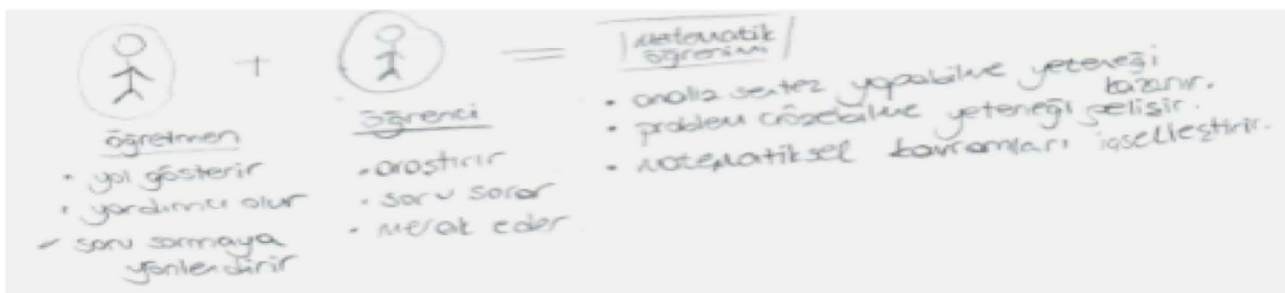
+ =

Matematik öğrenimi

öğretmen
• yol gösterir
• yardımcı olur
• soru sormaya yönlendirir

öğrenci
• araştırır
• soru sorar
• merak eder

• analiz sentez yapabilme yeteneği kazanır.
• problem çözebilme yeteneği gelişir.
• matematiksel kavramları içselleştirir.